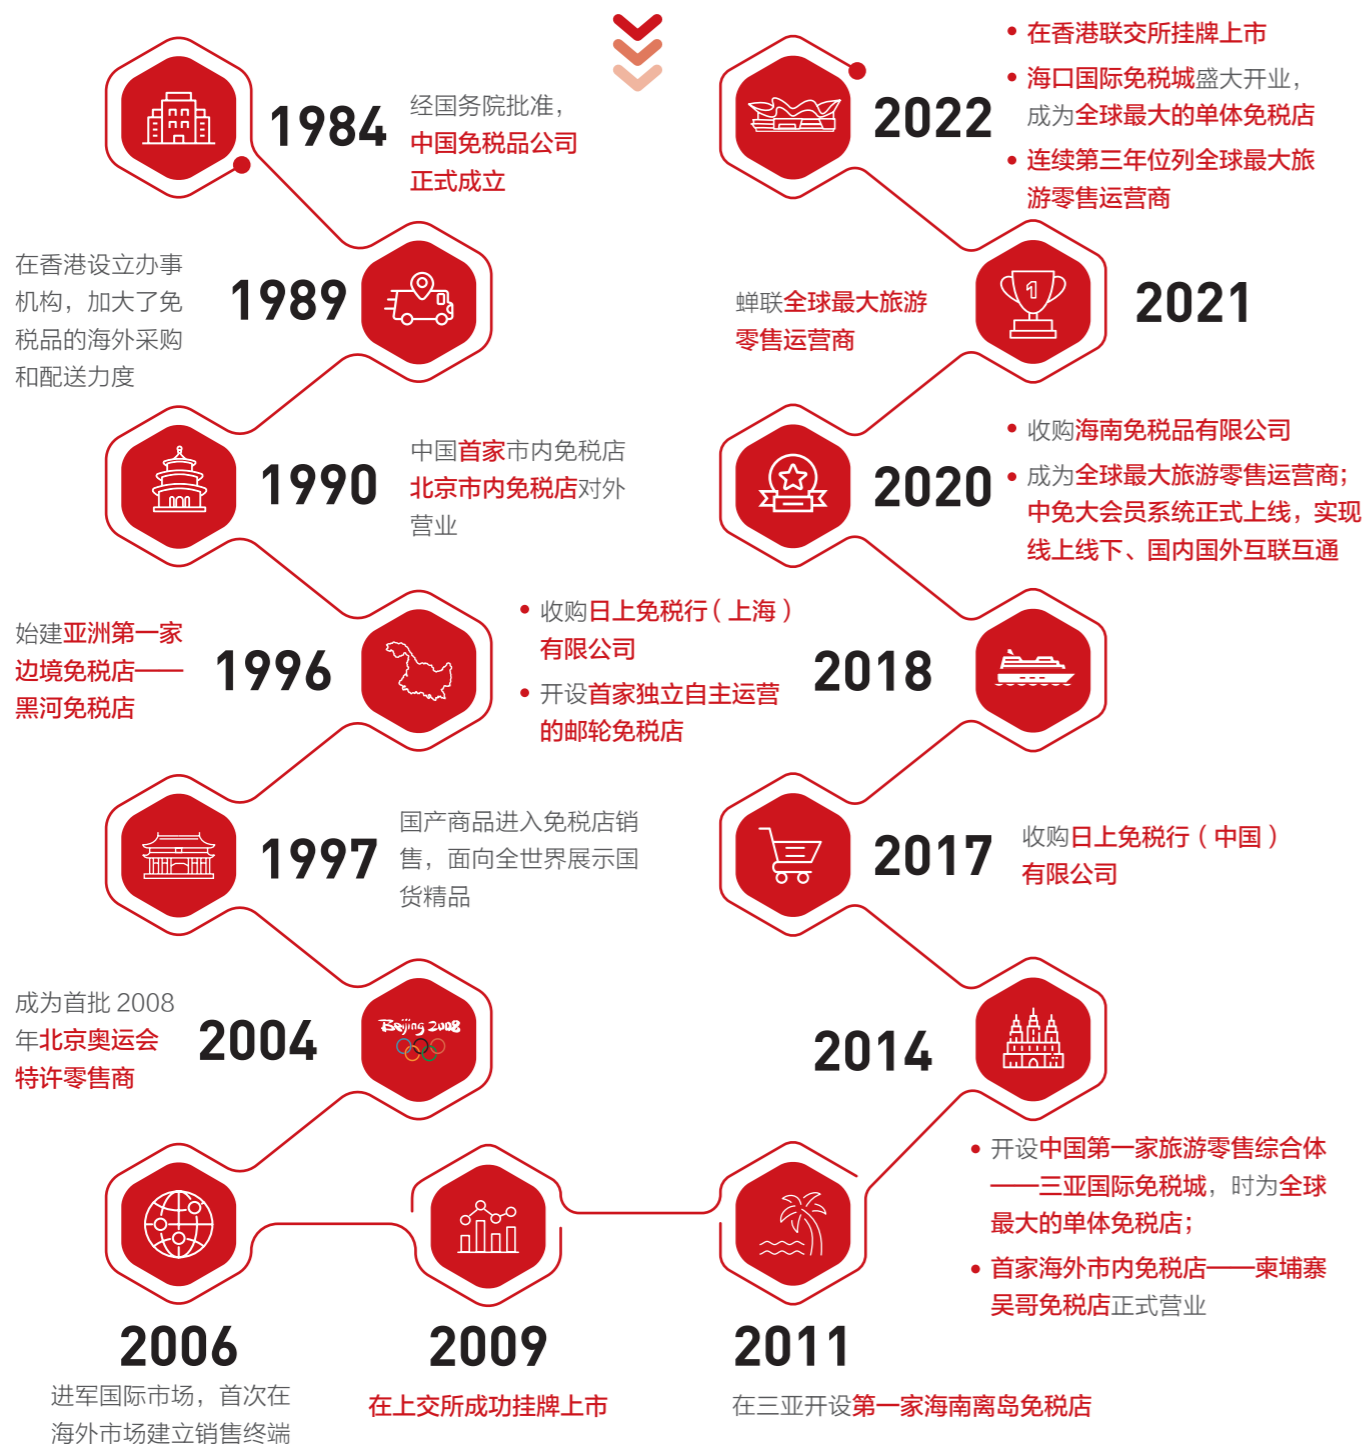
1984
经国务院批准，中国免税品公司正式成立

在香港设立办事机构，加大了免税品的海外采购和配送力度
1989

1990
中国首家市内免税店北京市内免税店对外营业

始建亚洲第一家边境免税店——黑河免税店
1996

1997
国产商品进入免税店销售，面向全世界展示国货精品

成为首批 2008 年北京奥运会特许零售商
2004
Beijing 2008

2006
进军国际市场，首次在海外市场建立销售终端

2009
在上交所成功挂牌上市

2011
在三亚开设第一家海南离岛免税店

2014
• 开设中国第一家旅游零售综合体——三亚国际免税城，时为全球最大的单体免税店；
• 首家海外市内免税店——柬埔寨吴哥免税店正式营业

2017
收购日上免税行（中国）有限公司

2018
• 收购日上免税行（上海）有限公司
• 开设首家独立自主运营的邮轮免税店

2020
• 收购海南免税品有限公司
• 成为全球最大旅游零售运营商；中免大会员系统正式上线，实现线上线下、国内国外互联互通

2021
蝉联全球最大旅游零售运营商

2022
• 在香港联交所挂牌上市
• 海口国际免税城盛大开业，成为全球最大的单体免税店
• 连续第三年位列全球最大旅游零售运营商